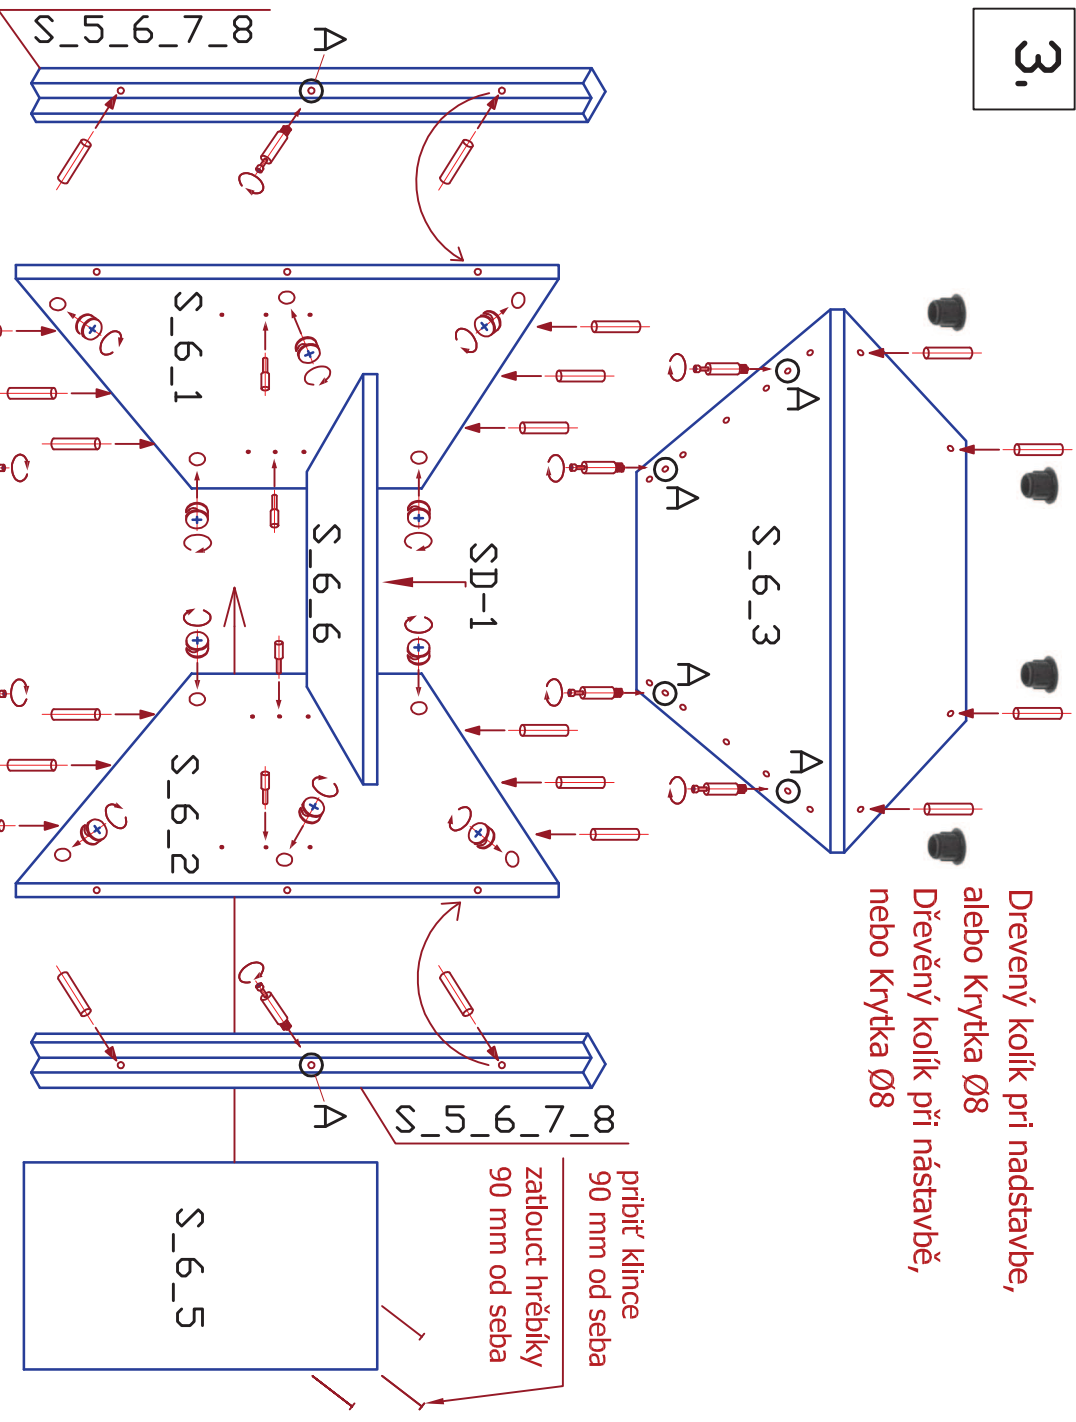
3.

S_5_6_7_8

A

S_6_1

S_6_3

A

A

A

A

SD-1

S_6_6

S_6_2

Drevený kolík pri nadstavbe, alebo Krytka Ø8
Dřevěný kolík při nástavbě, nebo Krytka Ø8

A

S_5_6_7_8

S_6_5

pribiť klince 90 mm od seba
zatloucť hřebíky 90 mm od seba